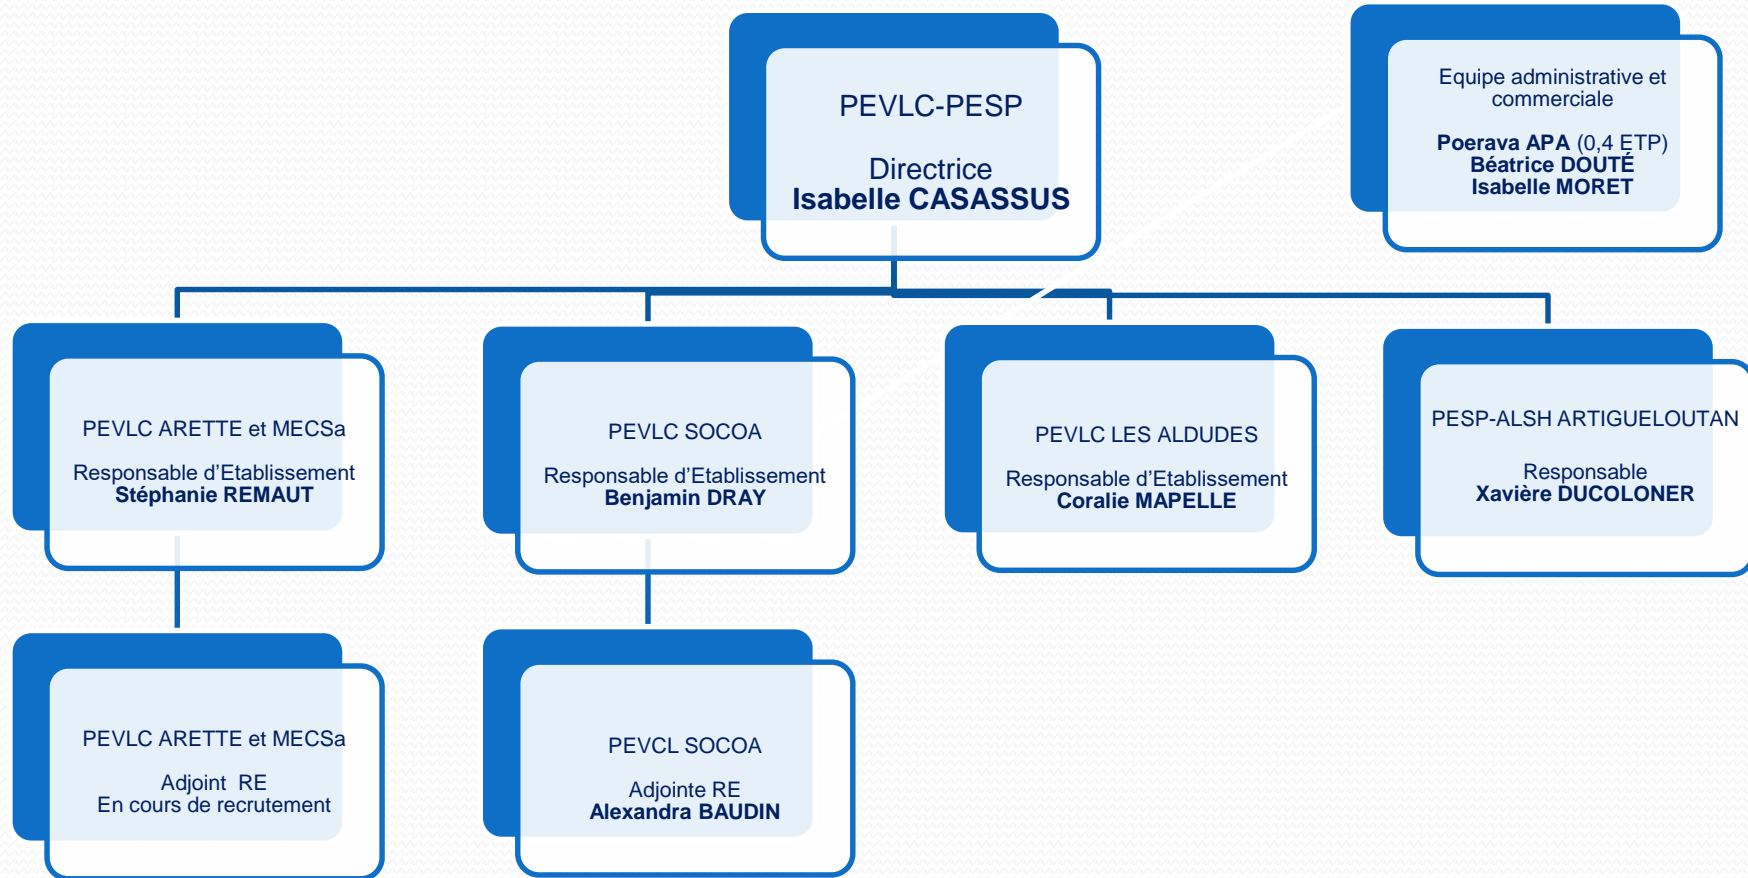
PEVLC-PESP

Directrice
**Isabelle CASASSUS**

Equipe administrative et commerciale

**Poerava APA** (0,4 ETP)
**Béatrice DOUTÉ**
**Isabelle MORET**

PEVLC ARETTE et MECSa

Responsable d'Etablissement
**Stéphanie REMAUT**

PEVLC SOCOA

Responsable d'Etablissement
**Benjamin DRAY**

PEVLC LES ALDUDES

Responsable d'Etablissement
**Coralie MAPELLE**

PESP-ALSH ARTIGUELOUTAN

Responsable
**Xavière DUCOLONER**

PEVLC ARETTE et MECSa

Adjoint RE
En cours de recrutement

PEVCL SOCOA

Adjointe RE
**Alexandra BAUDIN**